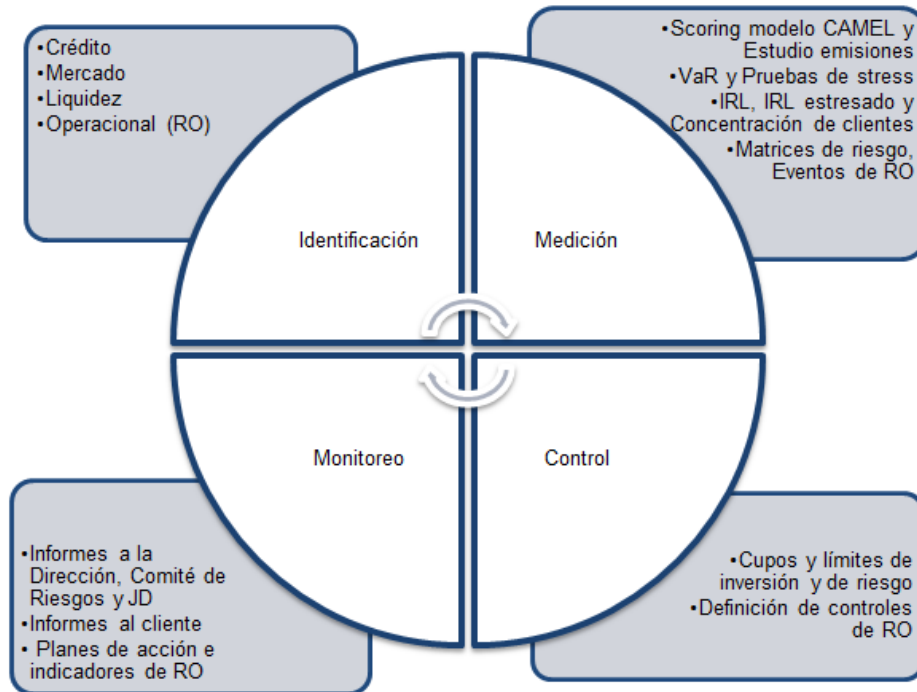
•Crédito
•Mercado
•Liquidez
•Operacional (RO)

•Scoring modelo CAMEL y Estudio emisiones
•VaR y Pruebas de stress
•IRL, IRL estresado y Concentración de clientes
•Matrices de riesgo, Eventos de RO

Identificación

Medición

Monitoreo

Control

•Informes a la Dirección, Comité de Riesgos y JD
•Informes al cliente
• Planes de acción e indicadores de RO

•Cupos y límites de inversión y de riesgo
•Definición de controles de RO